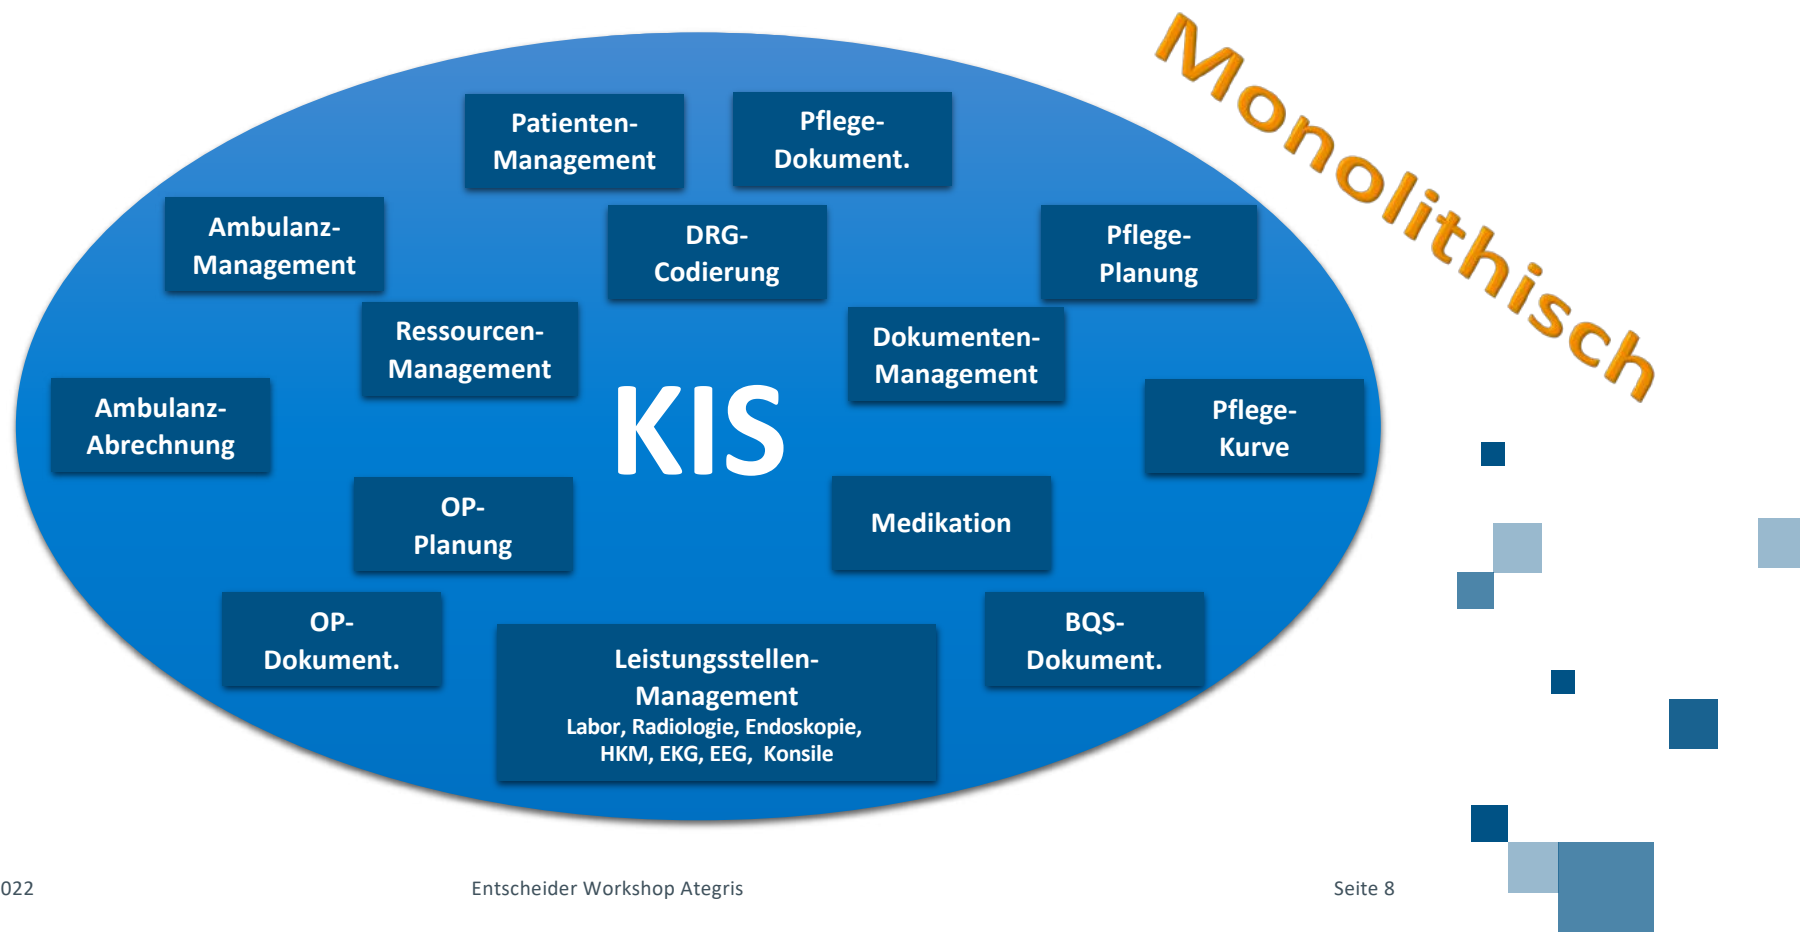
Monolithisch

Patienten-Management

Pflege-Dokument.

Ambulanz-Management

DRG-Codierung

Pflege-Planung

Ressourcen-Management

Dokumenten-Management

Ambulanz-Abrechnung

KIS

Pflege-Kurve

OP-Planung

Medikation

OP-Dokument.

Leistungsstellen-Management
Labor, Radiologie, Endoskopie, HKM, EKG, EEG, Konsile

BQS-Dokument.

022

Entscheider Workshop Ategris

Seite 8